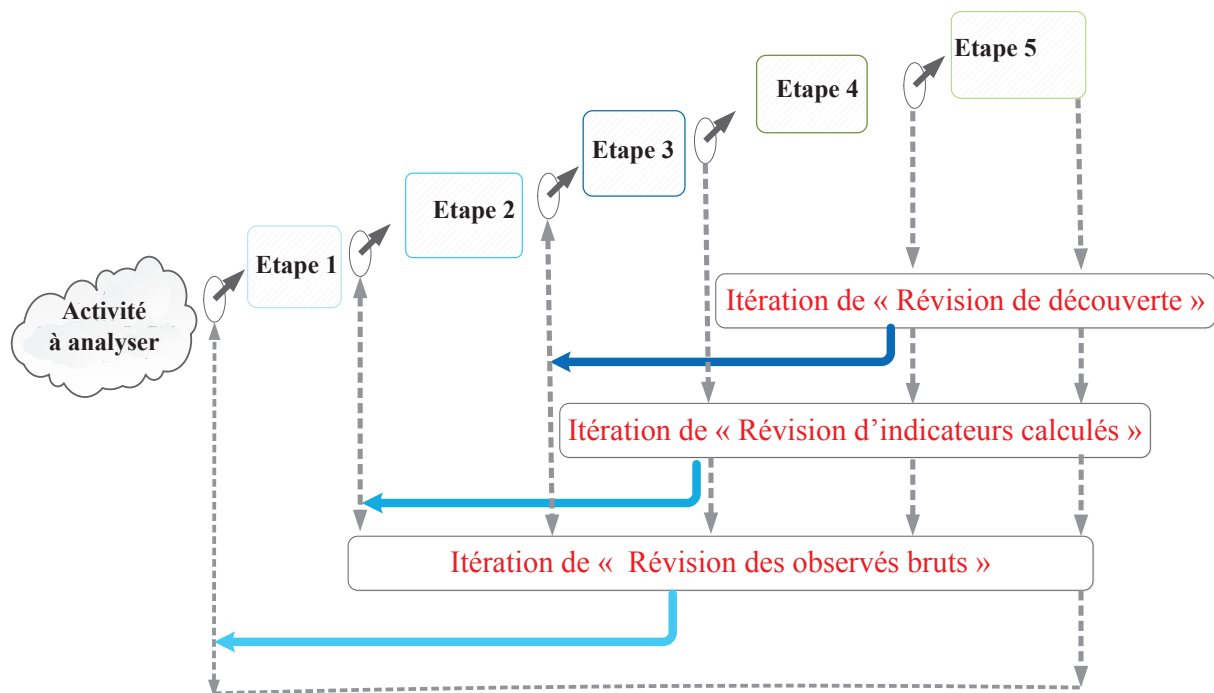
Etape 5

Etape 4

Etape 3

Etape 2

Etape 1

Activité à analyser

Itération de « Révision de découverte »

Itération de « Révision d'indicateurs calculés »

Itération de « Révision des observés bruts »